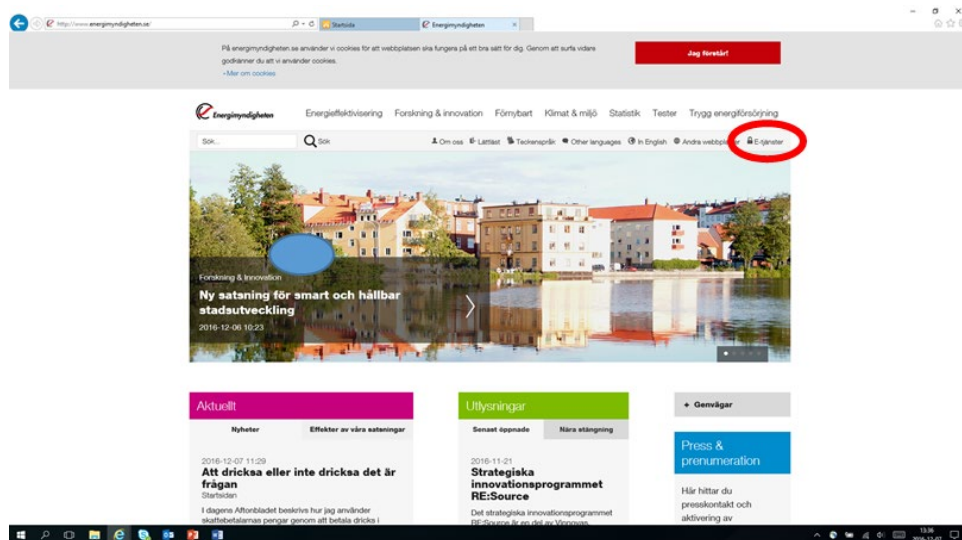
http://www.energimyndigheten.se/

Startsida

Energimyndigheten

På energimyndigheten.se använder vi cookies för att webbplatsen ska fungera på ett bra sätt för dig. Genom att surfa vidare godkänner du att vi använder cookies.

› Mer om cookies

Jag förstår!

Energimyndigheten

Energieffektivisering Forskning & innovation Förnybart Klimat & miljö Statistik Tester Trygg energiförsörjning

Sök...

Sök

Om oss Lättläst Teckenspråk Other languages In English Andra webbplatser E-tjänster

Forskning & Innovation

Ny satsning för smart och hållbar stadsutveckling

2016-12-06 10:23

Aktuellt

Nyheter

Effekter av våra satsningar

2016-12-07 11:29

Att dricksa eller inte dricksa det är frågan

Startsidan

I dagens Aftonbladet beskrivs hur jag använder skattebetalarnas pengar genom att betala dricks i

Utlysningar

Senast öppnade

Nära stängning

2016-11-21

Strategiska innovationsprogrammet RE:Source

Det strategiska innovationsprogrammet RE:Source är en del av Vinnovas,

+ Genvägar

Press & prenumeration

Här hittar du presskontakt och aktivering av

13:36
2016-12-07